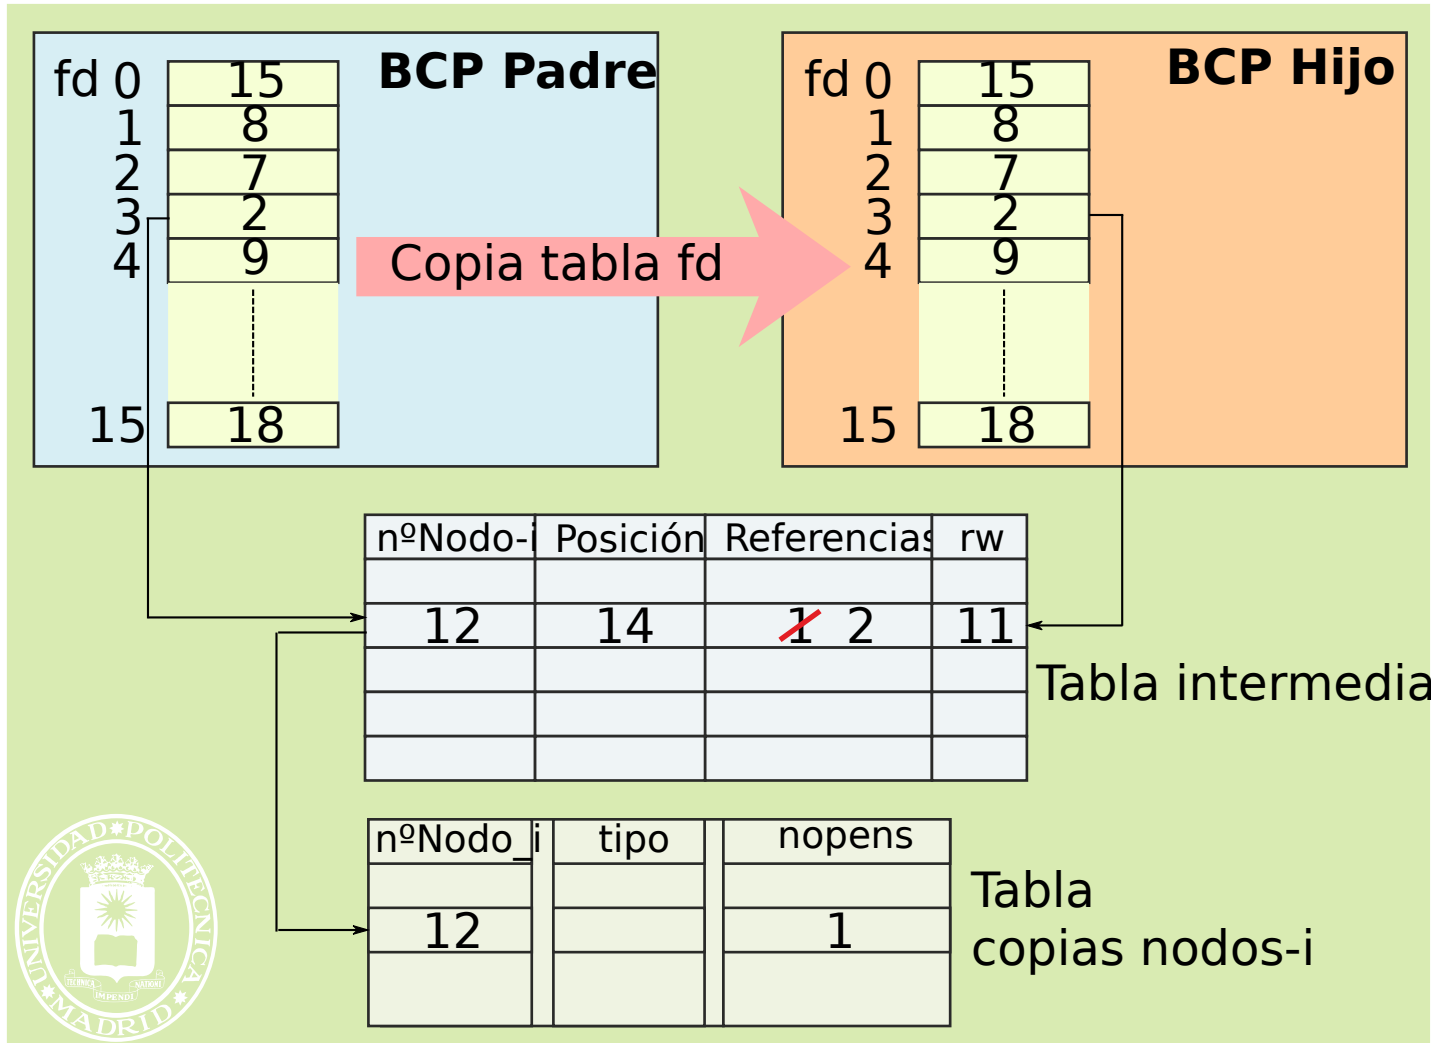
BCP Padre

fd 0 | 15
1 | 8
2 | 7
3 | 2
4 | 9
15 | 18

Copia tabla fd

BCP Hijo

fd 0 | 15
1 | 8
2 | 7
3 | 2
4 | 9
15 | 18

| nºNodo-i | Posición | Referencias | rw |
|---|---|---|---|
| | | | |
| 12 | 14 | 1 2 | 11 |
| | | | |
| | | | |
| | | | |

Tabla intermedia

| nºNodo_i | tipo | nopens |
|---|---|---|
| | | |
| 12 | | 1 |
| | | |

Tabla copias nodos-i

UNIVERSIDAD POLITECNICA MADRID
TECHNICA IMPENDIT NATURAE